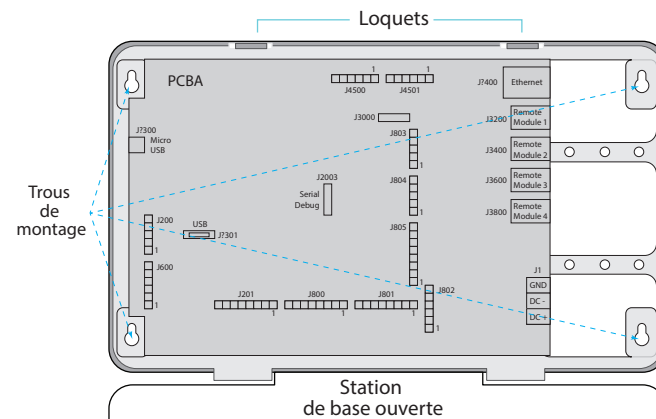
Loquets

PCBA

1 1
J4500 J4501

J7400 Ethernet

J3000

J7300
Micro
USB

J803

1

J3200 Remote Module 1

J3400 Remote Module 2

J3600 Remote Module 3

J3800 Remote Module 4

Trous
de
montage

J2003
Serial
Debug

J804

1

J805

1

J200

1

USB J7301

J600

1

J201

1

J800

1

J801

1

J802

1

J1
GND
DC -
DC +

Station
de base ouverte